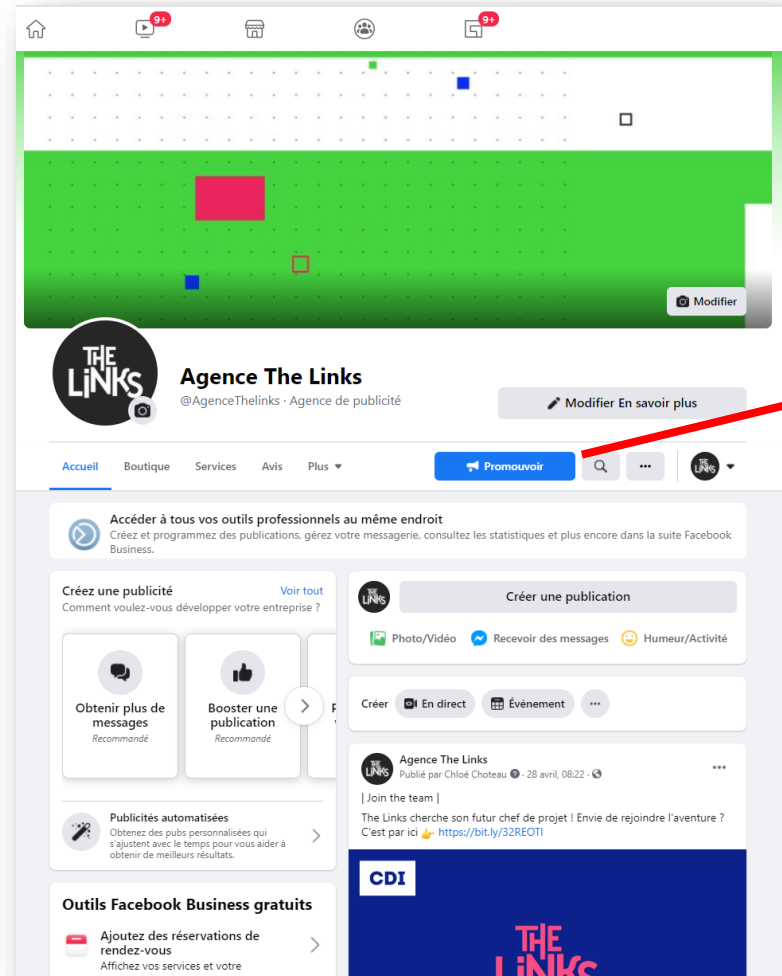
9+

9+

Modifier

THE LiNKS

Agence The Links

@AgenceThelinks · Agence de publicité

Modifier En savoir plus

Accueil Boutique Services Avis Plus

Promouvoir

Accéder à tous vos outils professionnels au même endroit

Créez et programmez des publications, gérez votre messagerie, consultez les statistiques et plus encore dans la suite Facebook Business.

Créez une publicité

Voir tout

Comment voulez-vous développer votre entreprise ?

Obtenir plus de messages

Recommandé

Booster une publication

Recommandé

Publicités automatisées

Obtenez des pubs personnalisées qui s'ajustent avec le temps pour vous aider à obtenir de meilleurs résultats.

Outils Facebook Business gratuits

Ajoutez des réservations de rendez-vous

Affichez vos services et votre

Créer une publication

Photo/Vidéo

Recevoir des messages

Humeur/Activité

Créer

En direct

Événement

Agence The Links

Publié par Chloé Choteau · 28 avril, 08:22 ·

| Join the team |

The Links cherche son futur chef de projet ! Envie de rejoindre l'aventure ? C'est par ici 👉 https://bit.ly/32REOTI

CDI

THE LiNKS